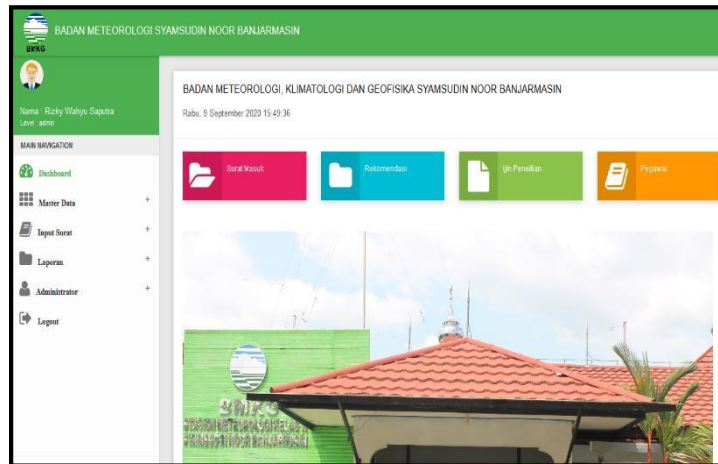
BMKG

BADAN METEOROLOGI SYAMSUDIN NOOR BANJARMASIN

Nama : Rizky Wahyu Saputra
Level : admin

MAIN NAVIGATION

Dashboard

Master Data +

Input Surat +

Laporan +

Administrator +

Logout

BADAN METEOROLOGI, KLIMATOLOGI DAN GEOFISIKA SYAMSUDIN NOOR BANJARMASIN

Rabu, 9 September 2020 15:49:36

Surat Masuk

Rekomendasi

Ijin Penelitian

Pegawai

BMKG
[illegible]